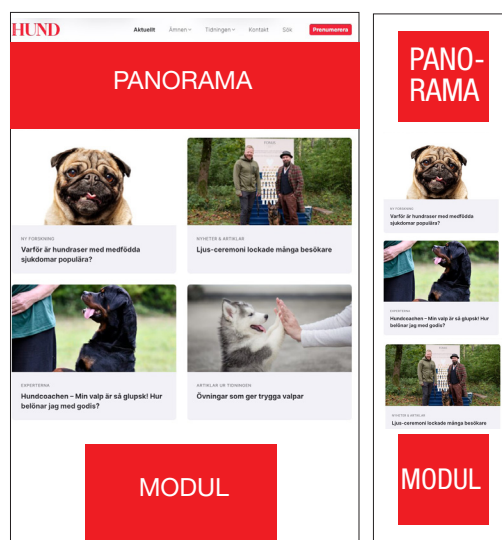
HUND Aktuellt Ämnen Tidningen Kontakt Sök Prenumerera

PANORAMA

NY FORSKNING
Varför är hundraser med medfödda sjukdomar populära?

NYHETER & ARTIKLAR
Ljus-ceremoni lockade många besökare

EXPERTERNA
Hundcoachen – Min valp är så glupsk! Hur belönar jag med godis?

ARTIKLAR UR TIDNINGEN
Övningar som ger trygga valpar

MODUL

PANORAMA

NY FORSKNING
Varför är hundraser med medfödda sjukdomar populära?

EXPERTERNA
Hundcoachen – Min valp är så glupsk! Hur belönar jag med godis?

NYHETER & ARTIKLAR
Ljus-ceremoni lockade många besökare

MODUL